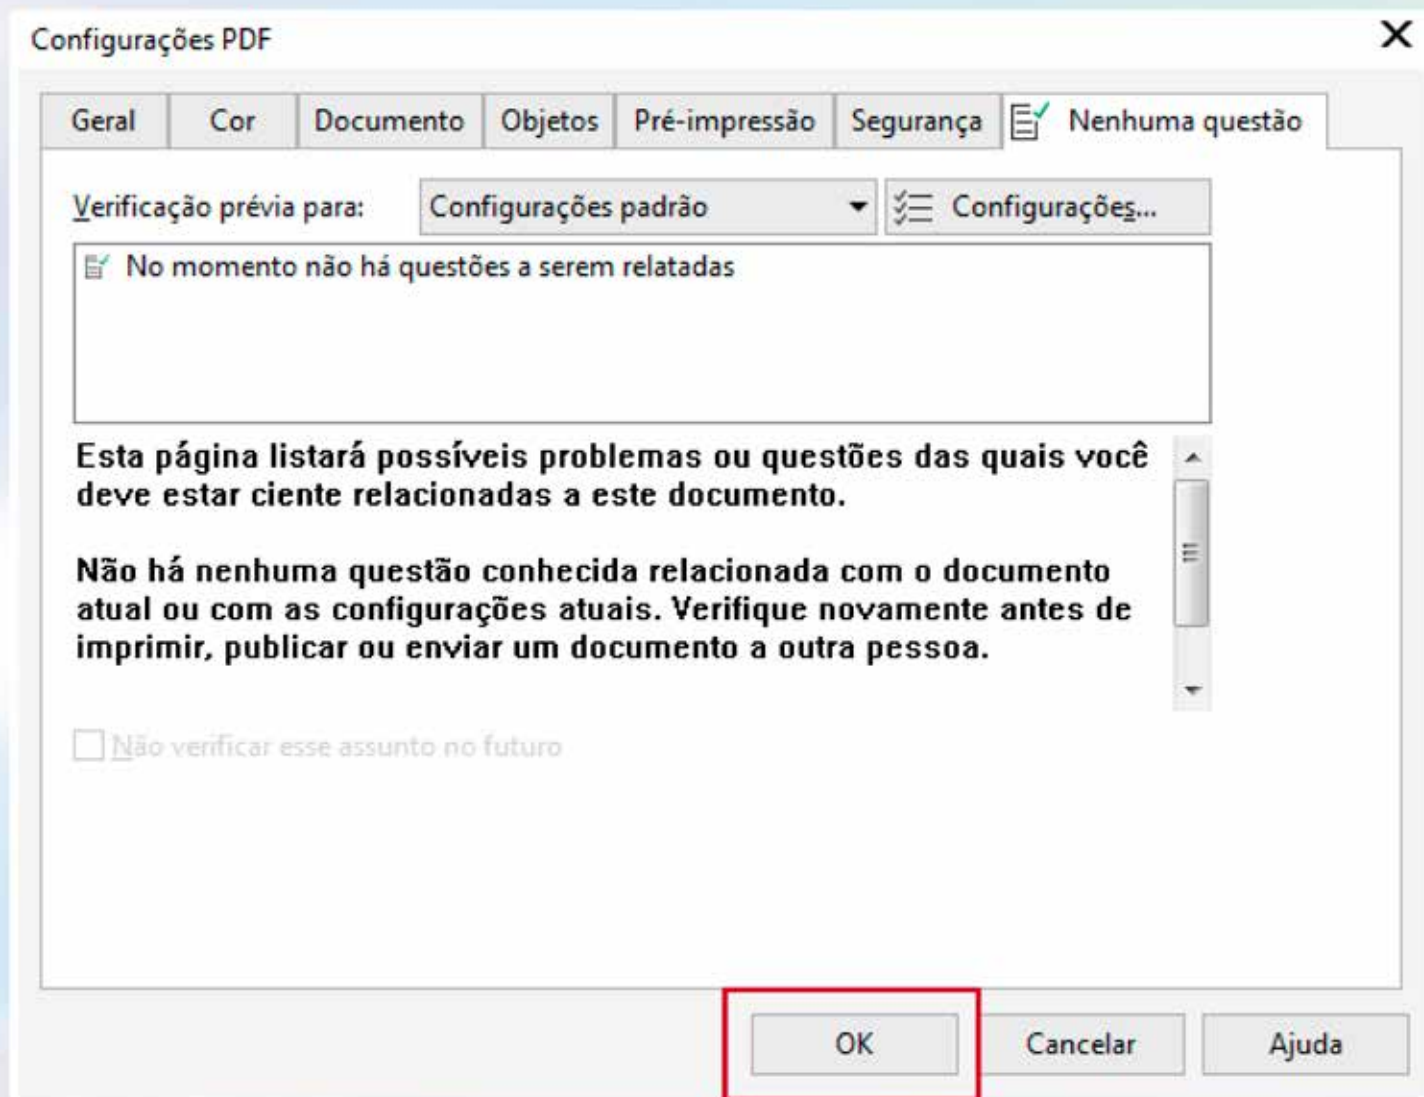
Configurações PDF

Geral | Cor | Documento | Objetos | Pré-impressão | Segurança | Nenhuma questão

Verificação prévia para: Configurações padrão | Configurações...

No momento não há questões a serem relatadas

Esta página listará possíveis problemas ou questões das quais você deve estar ciente relacionadas a este documento.

Não há nenhuma questão conhecida relacionada com o documento atual ou com as configurações atuais. Verifique novamente antes de imprimir, publicar ou enviar um documento a outra pessoa.

Não verificar esse assunto no futuro

OK | Cancelar | Ajuda